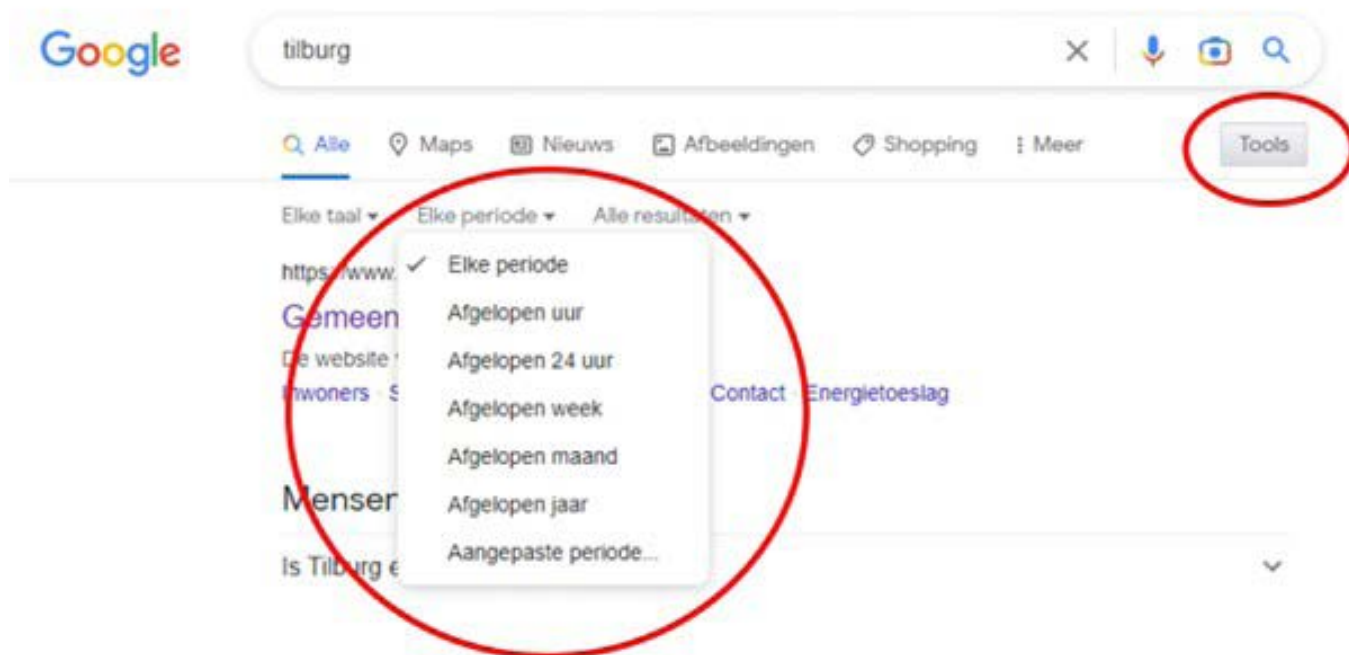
Google

tilburg

Alle Maps Nieuws Afbeeldingen Shopping Meer Tools

Elke taal ▾ Elke periode ▾ Alle resultaten ▾

https://www.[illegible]

Gemeen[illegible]

De website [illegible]

Inwoners · S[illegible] Contact · Energietoeslag

Mensen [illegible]

Is Tilburg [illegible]

✓ Elke periode
Afgelopen uur
Afgelopen 24 uur
Afgelopen week
Afgelopen maand
Afgelopen jaar
Aangepaste periode...